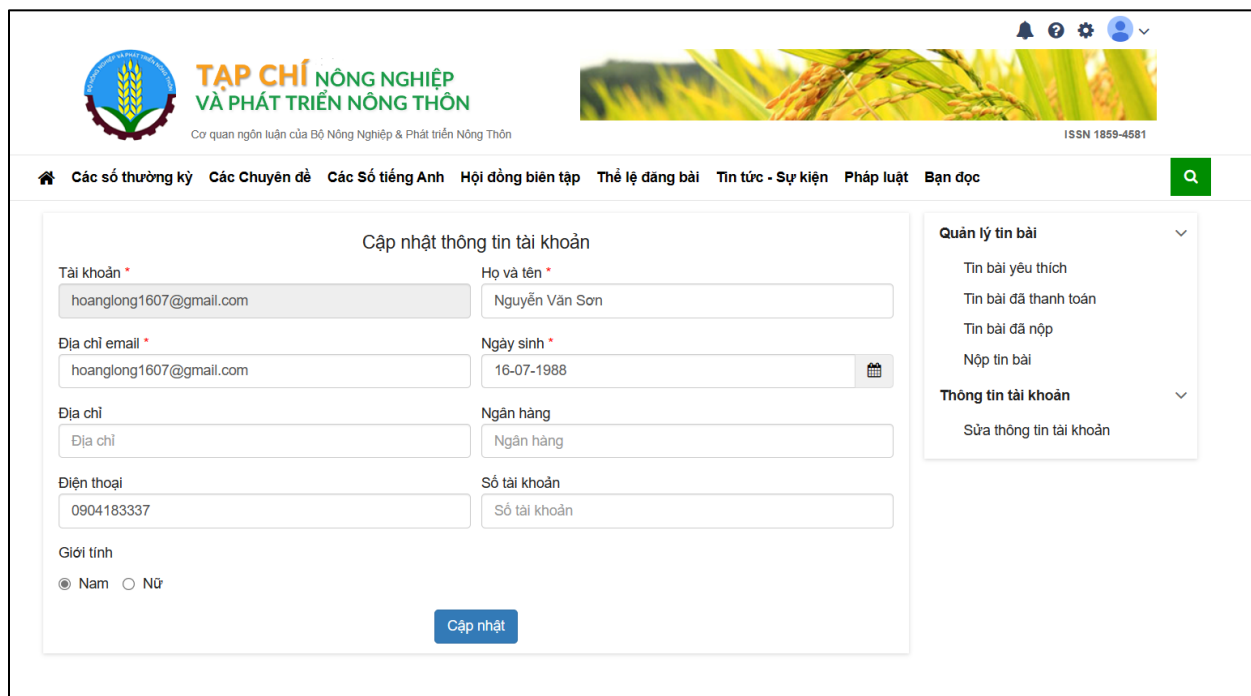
BỘ NÔNG NGHIỆP VÀ PHÁT TRIỂN NÔNG THÔN

TẠP CHÍ NÔNG NGHIỆP VÀ PHÁT TRIỂN NÔNG THÔN

Cơ quan ngôn luận của Bộ Nông Nghiệp & Phát triển Nông Thôn

ISSN 1859-4581

Các số thường kỳ Các Chuyên đề Các Số tiếng Anh Hội đồng biên tập Thể lệ đăng bài Tin tức - Sự kiện Pháp luật Bạn đọc

Cập nhật thông tin tài khoản

Tài khoản *
hoanglong1607@gmail.com

Họ và tên *
Nguyễn Văn Sơn

Địa chỉ email *
hoanglong1607@gmail.com

Ngày sinh *
16-07-1988

Địa chỉ
Địa chỉ

Ngân hàng
Ngân hàng

Điện thoại
0904183337

Số tài khoản
Số tài khoản

Giới tính
Nam Nữ

Cập nhật

Quản lý tin bài
Tin bài yêu thích
Tin bài đã thanh toán
Tin bài đã nộp
Nộp tin bài

Thông tin tài khoản
Sửa thông tin tài khoản